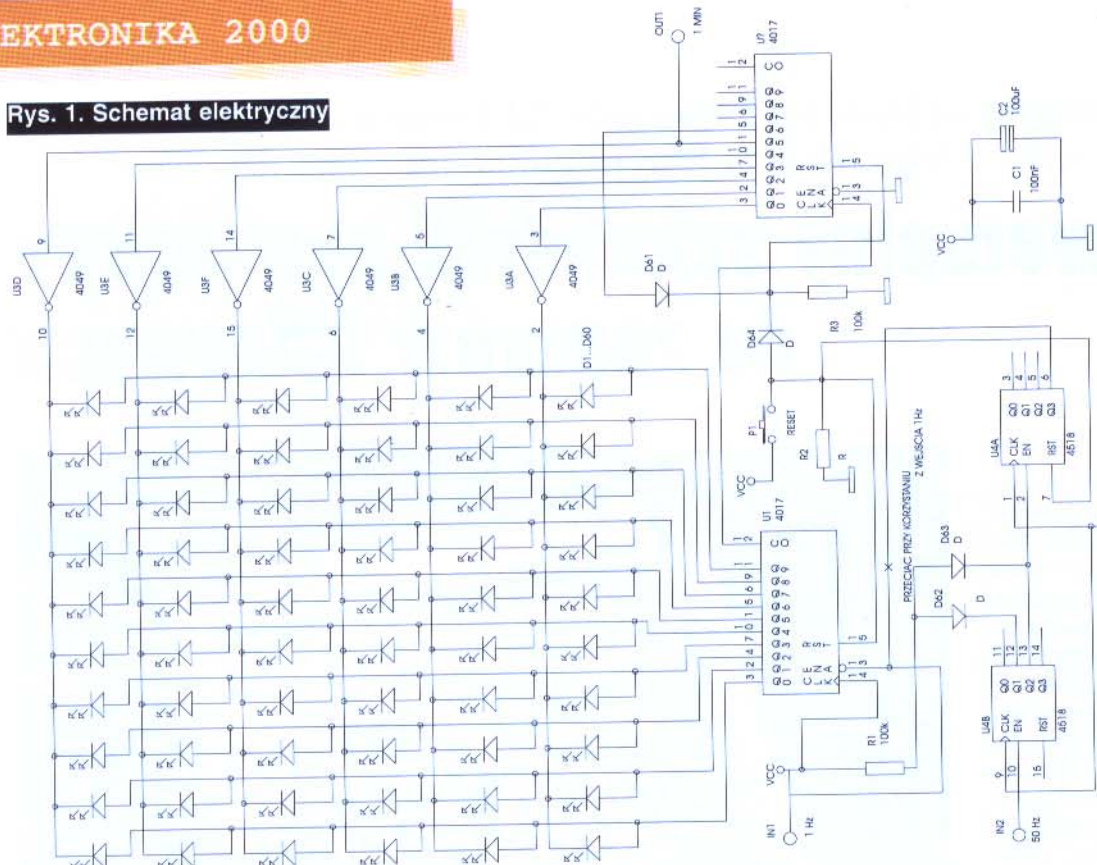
EKTRONIKA 2000

Rys. 1. Schemat elektryczny

OUT1
1 MIN
U7
4017
C2
100uF
C1
100nF
VCC
U3D
4049
U3E
4049
U3F
4049
U3C
4049
U3B
4049
U3A
4049
9
10
11
12
14
15
7
6
5
4
3
2
D61
D
D64
D
R3
100k
D1...D60
P1
RESET
VCC
R2
R
PRZECIĄĆ PRZY KORZYSTANIU Z WEJŚCIA 1Hz
U4A
CLK
EN
Q0
Q1
Q2
Q3
RST
4518
U1
4017
D63
D
D62
D
U4B
CLK
EN
Q0
Q1
Q2
Q3
RST
4518
R1
100k
VCC
IN1
1 Hz
IN2
50 Hz